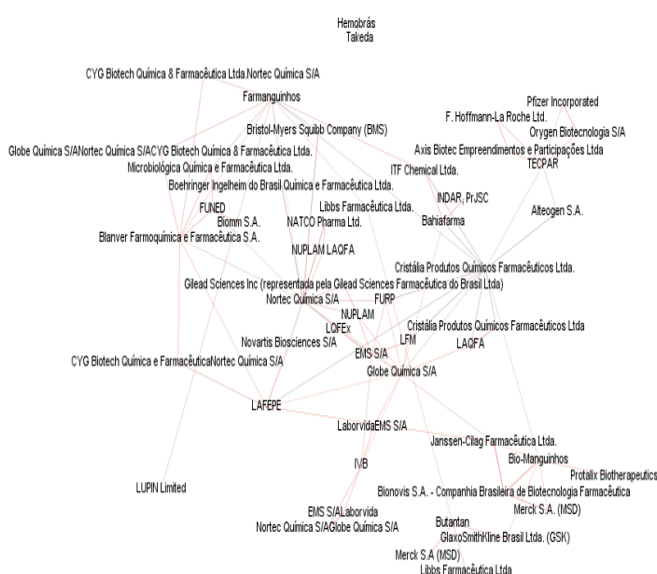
Hemobrás
Takeda

CYG Biotech Química & Farmacêutica Ltda.Nortec Química S/A

Farmanguinhos

Pfizer Incorporated
F. Hoffmann-La Roche Ltd.
Orygen Biotecnologia S/A

Bristol-Myers Squibb Company (BMS)

Axis Biotec Empreendimentos e Participações Ltda
TECPAR

Globe Química S/ANortec Química S/ACYG Biotech Química & Farmacêutica Ltda.

Microbiológica Química e Farmacêutica Ltda.

ITF Chemical Ltda.

Boehringer Ingelheim do Brasil Química e Farmacêutica Ltda.

INDAR, PrJSC

FUNED
Biomm S.A.

Libbs Farmacêutica Ltda.
Bahiafarma

Alteogen S.A.

NATCO Pharma Ltd.

Blanver Farmoquímica e Farmacêutica S.A.

NUPLAM LAQFA

Cristália Produtos Químicos Farmacêuticos Ltda.

Gilead Sciences Inc (representada pela Gilead Sciences Farmacêutica do Brasil Ltda)

Nortec Química S/A
FURP
NUPLAM
LQFEx

Cristália Produtos Químicos Farmacêuticos Ltda

Novartis Biosciences S/A

LFM
LAQFA

EMS S/A

CYG Biotech Química e FarmacêuticaNortec Química S/A

Globe Química S/A

LAFEPE

LaborvidaEMS S/A

Janssen-Cilag Farmacêutica Ltda.

Bio-Manguinhos

Protalix Biotherapeutics

IVB

LUPIN Limited

Bionovis S.A. - Companhia Brasileira de Biotecnologia Farmacêutica

Merck S.A. (MSD)

EMS S/ALaborvida
Nortec Química S/AGlobe Química S/A

Butantan
GlaxoSmithKline Brasil Ltda. (GSK)

Merck S.A (MSD)
Libbs Farmacêutica Ltda